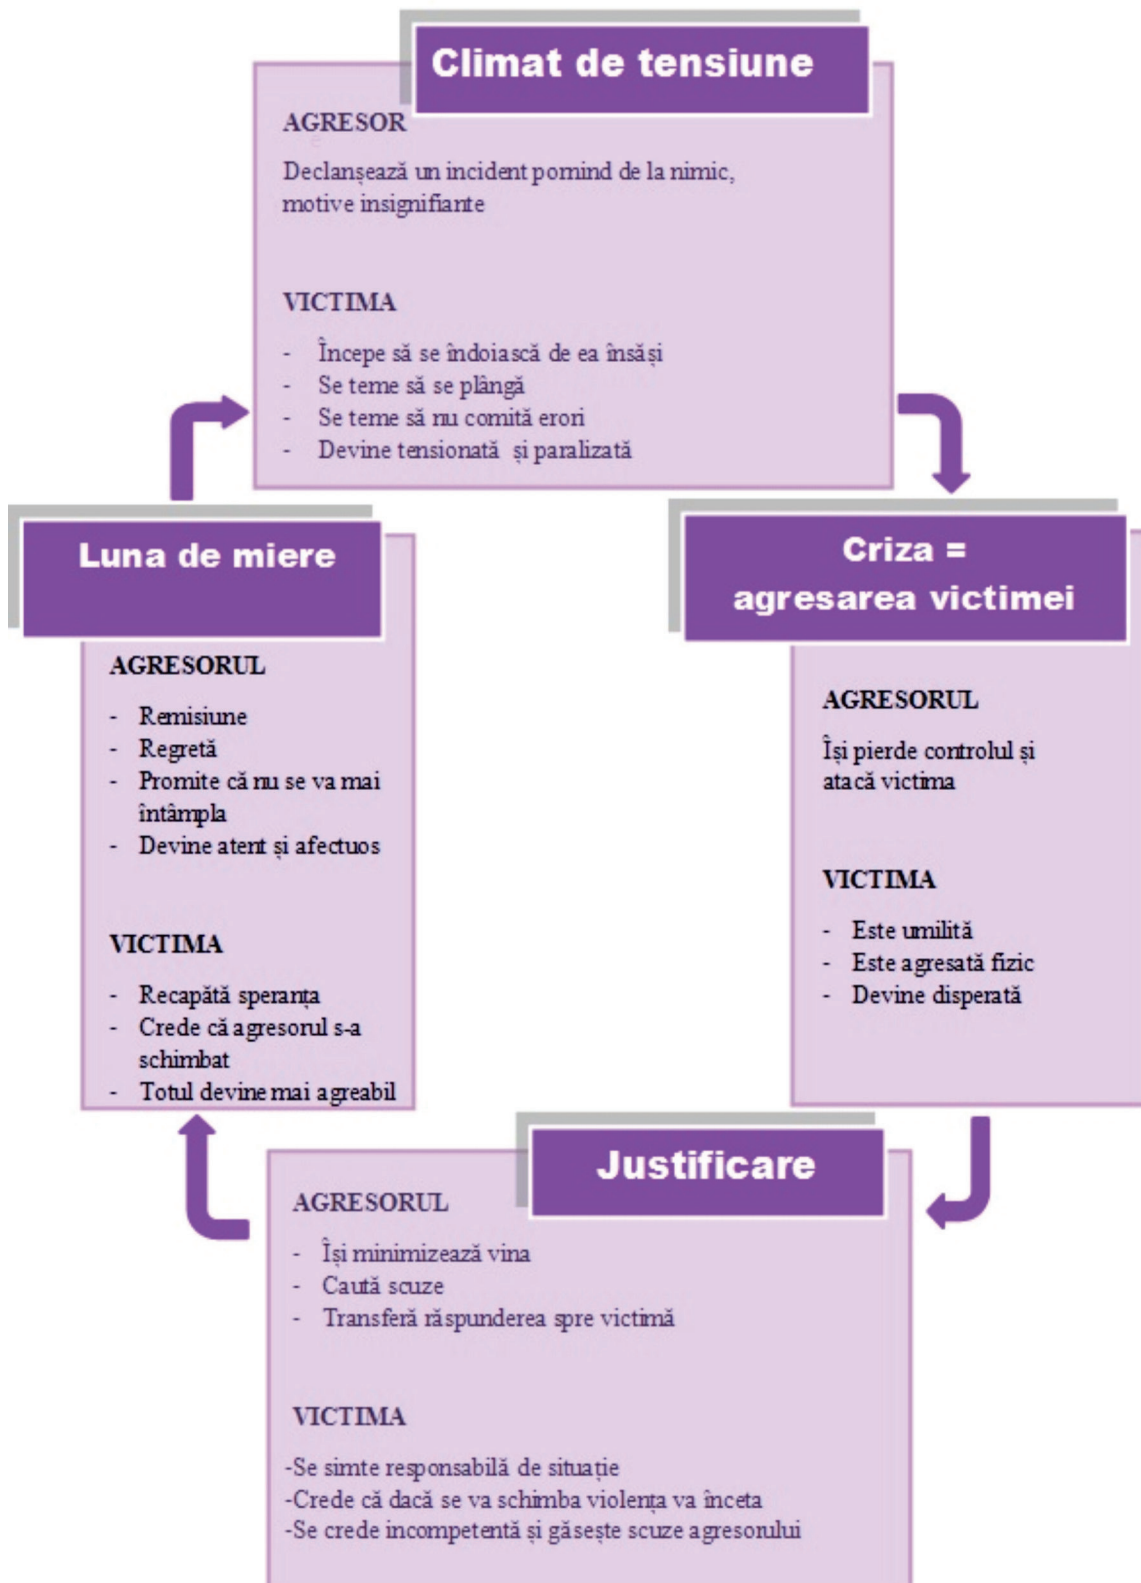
Climat de tensiune

AGRESOR

Declanşează un incident pornind de la nimic, motive insignifiante

VICTIMA

- Începe să se îndoiască de ea însăşi
- Se teme să se plângă
- Se teme să nu comită erori
- Devine tensionată şi paralizată

Criza = agresarea victimei

AGRESORUL

Îşi pierde controlul şi atacă victima

VICTIMA

- Este umilită
- Este agresată fizic
- Devine disperată

Justificare

AGRESORUL

- Îşi minimizează vina
- Caută scuze
- Transferă răspunderea spre victimă

VICTIMA

-Se simte responsabilă de situaţie
-Crede că dacă se va schimba violenţa va înceta
-Se crede incompetentă şi găseşte scuze agresorului

Luna de miere

AGRESORUL

- Remisiune
- Regretă
- Promite că nu se va mai întâmpla
- Devine atent şi afectuos

VICTIMA

- Recapătă speranţa
- Crede că agresorul s-a schimbat
- Totul devine mai agreabil